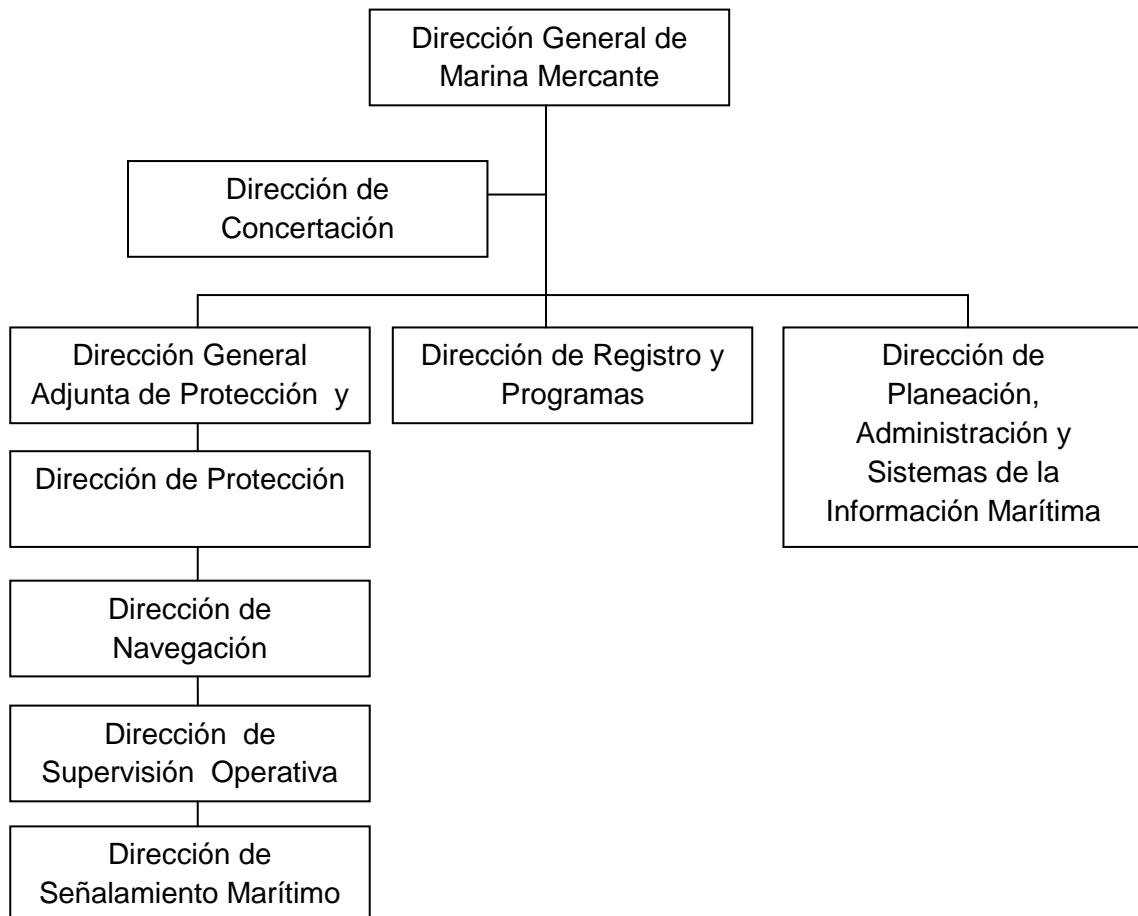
Dirección General de Marina Mercante

Dirección de Concertación

Dirección General Adjunta de Protección y

Dirección de Registro y Programas

Dirección de Planeación, Administración y Sistemas de la Información Marítima

Dirección de Protección

Dirección de Navegación

Dirección de Supervisión Operativa

Dirección de Señalamiento Marítimo